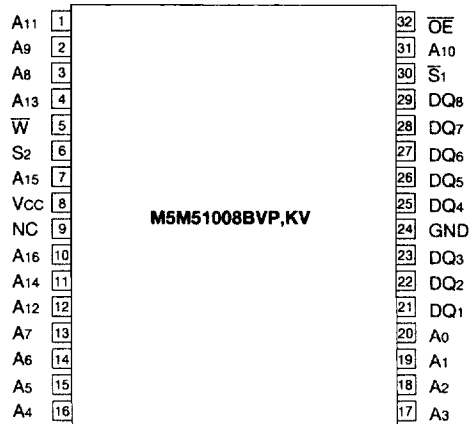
$A_{11}$ 1
$A_9$ 2
$A_8$ 3
$A_{13}$ 4
$\overline{W}$ 5
$S_2$ 6
$A_{15}$ 7
$V_{CC}$ 8
NC 9
$A_{16}$ 10
$A_{14}$ 11
$A_{12}$ 12
$A_7$ 13
$A_6$ 14
$A_5$ 15
$A_4$ 16

M5M51008BVP,KV

32 $\overline{OE}$
31 $A_{10}$
30 $\overline{S}_1$
29 $DQ_8$
28 $DQ_7$
27 $DQ_6$
26 $DQ_5$
25 $DQ_4$
24 GND
23 $DQ_3$
22 $DQ_2$
21 $DQ_1$
20 $A_0$
19 $A_1$
18 $A_2$
17 $A_3$